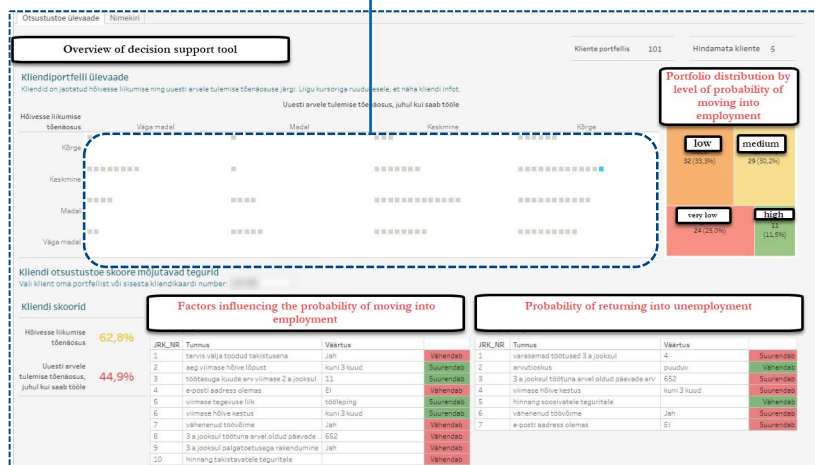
Otsustustoe ülevaade | Nimekiri

Overview of decision support tool

Kliente portfellis 101 | Hindamata kliente 5

Kliendiportfelli ülevaade
Kliendid on jaotatud hõivesse liikumise ning uuesti arvele tulemise tõenäosuse järgi. Liigu kursoriga ruudu peale, et näha kliendi infot.

Uuesti arvele tulemise tõenäosus, juhul kui saab tööle

Hõivesse liikumise tõenäosus

Väga madal | Madal | Keskmine | Kõrge

Kõrge
Keskmine
Madal
Väga madal

Portfolio distribution by level of probability of moving into employment

low
32 (33,3%)

medium
29 (30,2%)

very low
24 (25,0%)

high
11 (11,5%)

Kliendi otsustustoe skoore mõjutavad tegurid
Vali klient oma portfellist või sisesta kliendikaardi number: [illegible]

Kliendi skoorid

Hõivesse liikumise tõenäosus 62,8%

Uuesti arvele tulemise tõenäosus, juhul kui saab tööle 44,9%

Factors influencing the probability of moving into employment

| JRK_NR | Tunnus | Väärtus | |
|---|---|---|---|
| 1 | tervis välja toodud takistusena | Jah | Vähendab |
| 2 | aeg viimase hõive lõpust | kuni 3 kuud | Suurendab |
| 3 | töötasuga kuude arv viimase 2 a jooksul | 11 | Suurendab |
| 4 | e-posti aadress olemas | Ei | Vähendab |
| 5 | viimase tegevuse liik | tööleping | Suurendab |
| 6 | viimase hõive kestus | kuni 3 kuud | Suurendab |
| 7 | vähenenud töövõime | Jah | Vähendab |
| 8 | 3 a jooksul töötuna arvel oldud päevade ... | 652 | Vähendab |
| 9 | 3 a jooksul palgatoetusega rakendumine | Jah | Vähendab |
| 10 | hinnang takistavatele teguritele | | Vähendab |

Probability of returning into unemployment

| JRK_NR | Tunnus | Väärtus | |
|---|---|---|---|
| 1 | varasemad töötused 3 a jooksul | 4 | Suurendab |
| 2 | arvutioskus | puuduv | Vähendab |
| 3 | 3 a jooksul töötuna arvel oldud päevade arv | 652 | Suurendab |
| 4 | viimase hõive kestus | kuni 3 kuud | Suurendab |
| 5 | hinnang soosivatele teguritele | | Vähendab |
| 6 | vähenenud töövõime | Jah | Suurendab |
| 7 | e-posti aadress olemas | Ei | Suurendab |